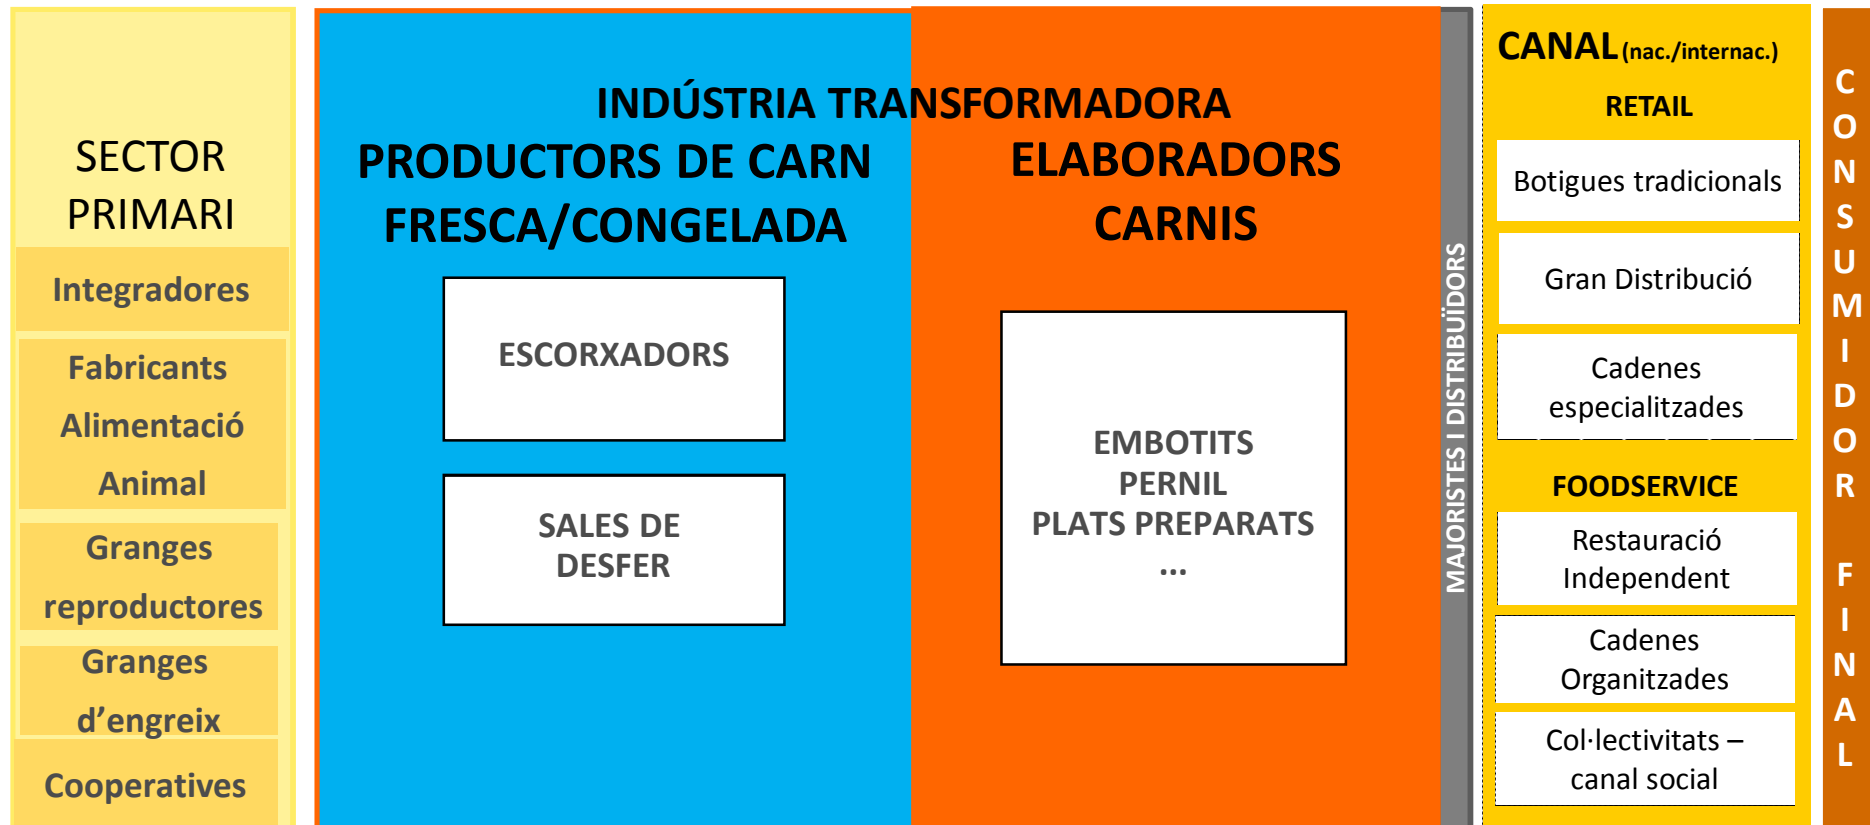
SECTOR PRIMARI

Integradores

Fabricants Alimentació Animal

Granges reproductores

Granges d’engreix

Cooperatives

INDÚSTRIA TRANSFORMADORA

PRODUCTORS DE CARN FRESCA/CONGELADA

ESCORXADORS

SALES DE DESFER

ELABORADORS CARNIS

EMBOTITS
PERNIL
PLATS PREPARATS
...

MAJORISTES I DISTRIBUÏDORS

CANAL (nac./internac.)

RETAIL

Botigues tradicionals

Gran Distribució

Cadenes especialitzades

FOODSERVICE

Restauració Independent

Cadenes Organitzades

Col·lectivitats – canal social

CONSUMIDOR FINAL